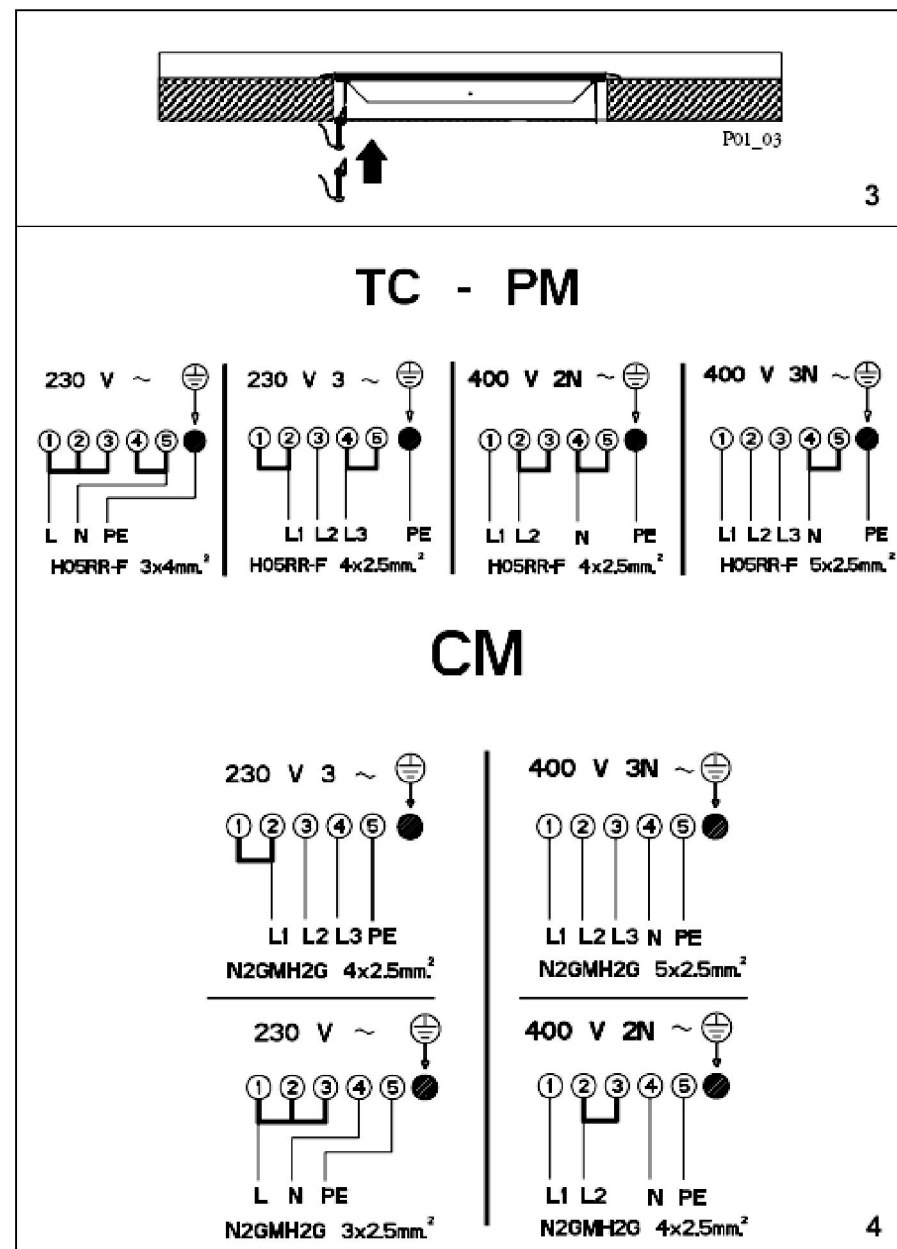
P01_03

3

TC - PM

230 V ~

① ② ③ ④ ⑤

L N PE

H05RR-F 3x4mm.$^2$

230 V 3 ~

① ② ③ ④ ⑤

L1 L2 L3 PE

H05RR-F 4x2.5mm.$^2$

400 V 2N ~

① ② ③ ④ ⑤

L1 L2 N PE

H05RR-F 4x2,5mm.$^2$

400 V 3N ~

① ② ③ ④ ⑤

L1 L2 L3 N PE

H05RR-F 5x2,5mm.$^2$

CM

230 V 3 ~

① ② ③ ④ ⑤

L1 L2 L3 PE

N2GMH2G 4x2.5mm.$^2$

400 V 3N ~

① ② ③ ④ ⑤

L1 L2 L3 N PE

N2GMH2G 5x2.5mm.$^2$

230 V ~

① ② ③ ④ ⑤

L N PE

N2GMH2G 3x2.5mm.$^2$

400 V 2N ~

① ② ③ ④ ⑤

L1 L2 N PE

N2GMH2G 4x2.5mm.$^2$

4